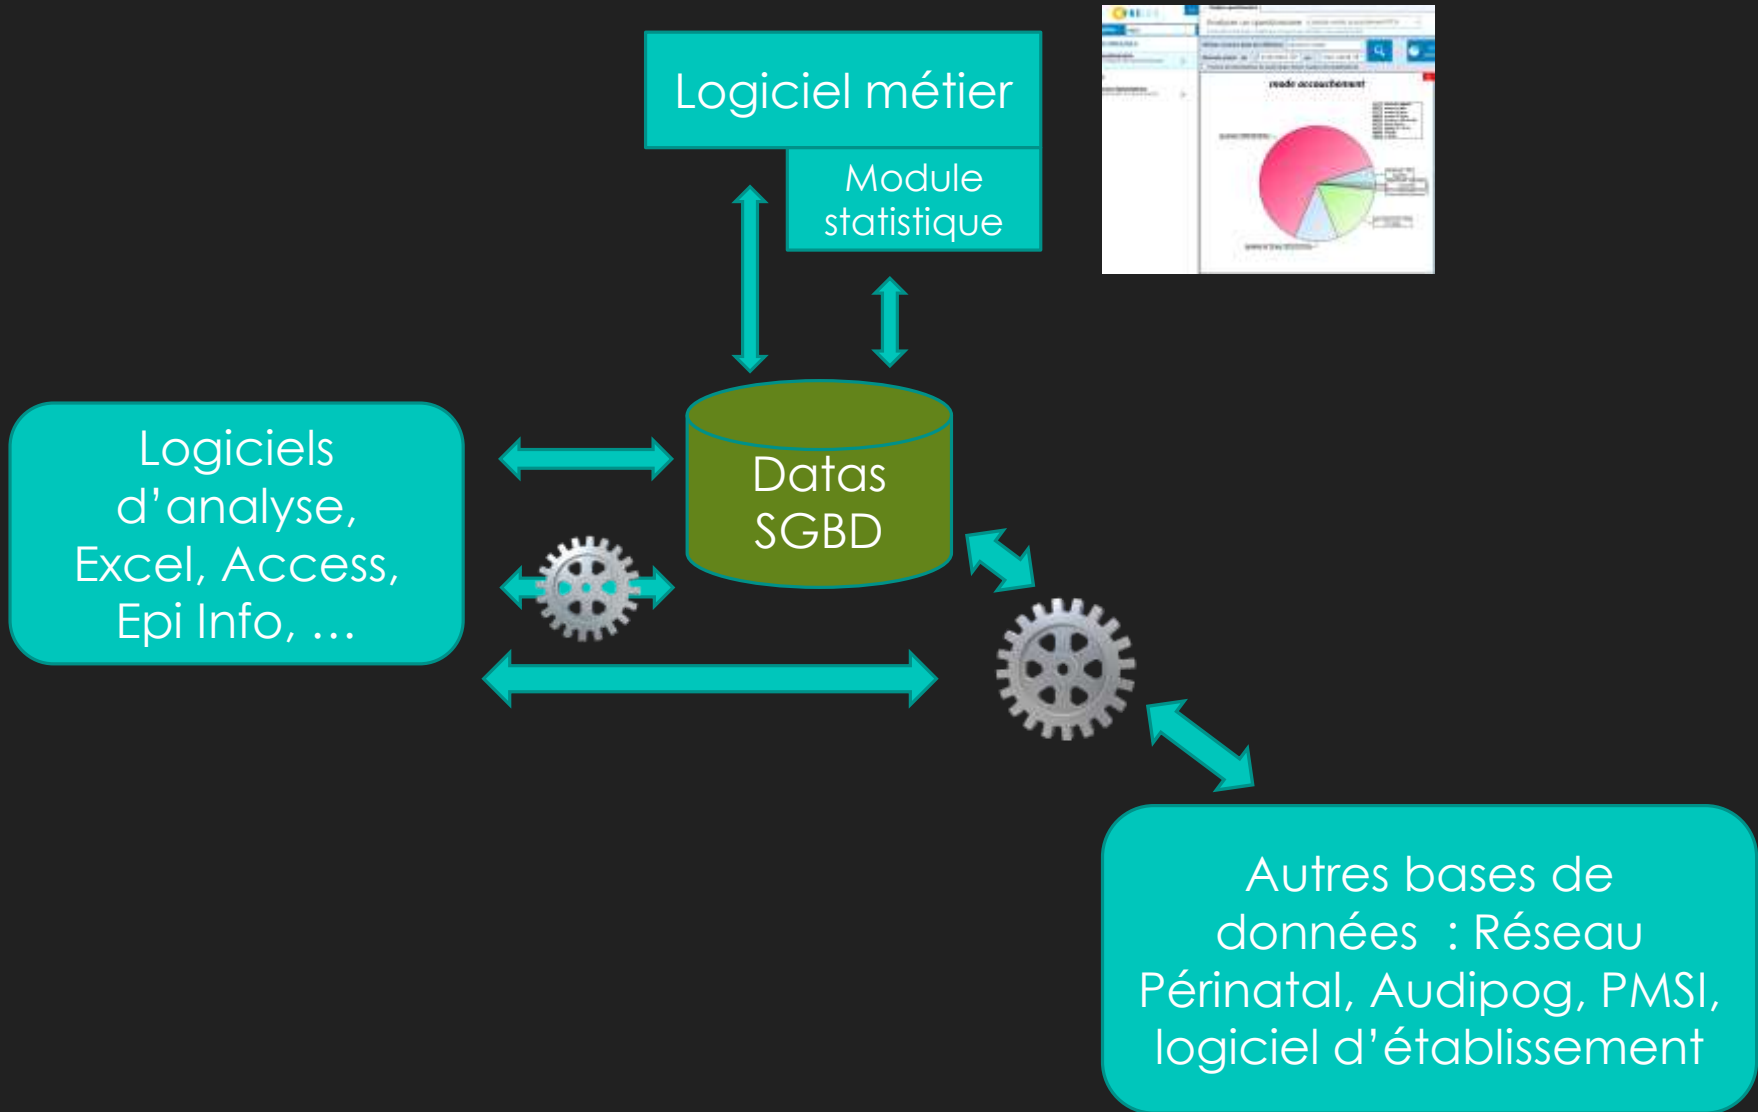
Logiciel métier

Module statistique

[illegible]

mode accouchement

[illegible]

Logiciels d'analyse, Excel, Access, Epi Info, …

Datas SGBD

Autres bases de données : Réseau Périnatal, Audipog, PMSI, logiciel d'établissement